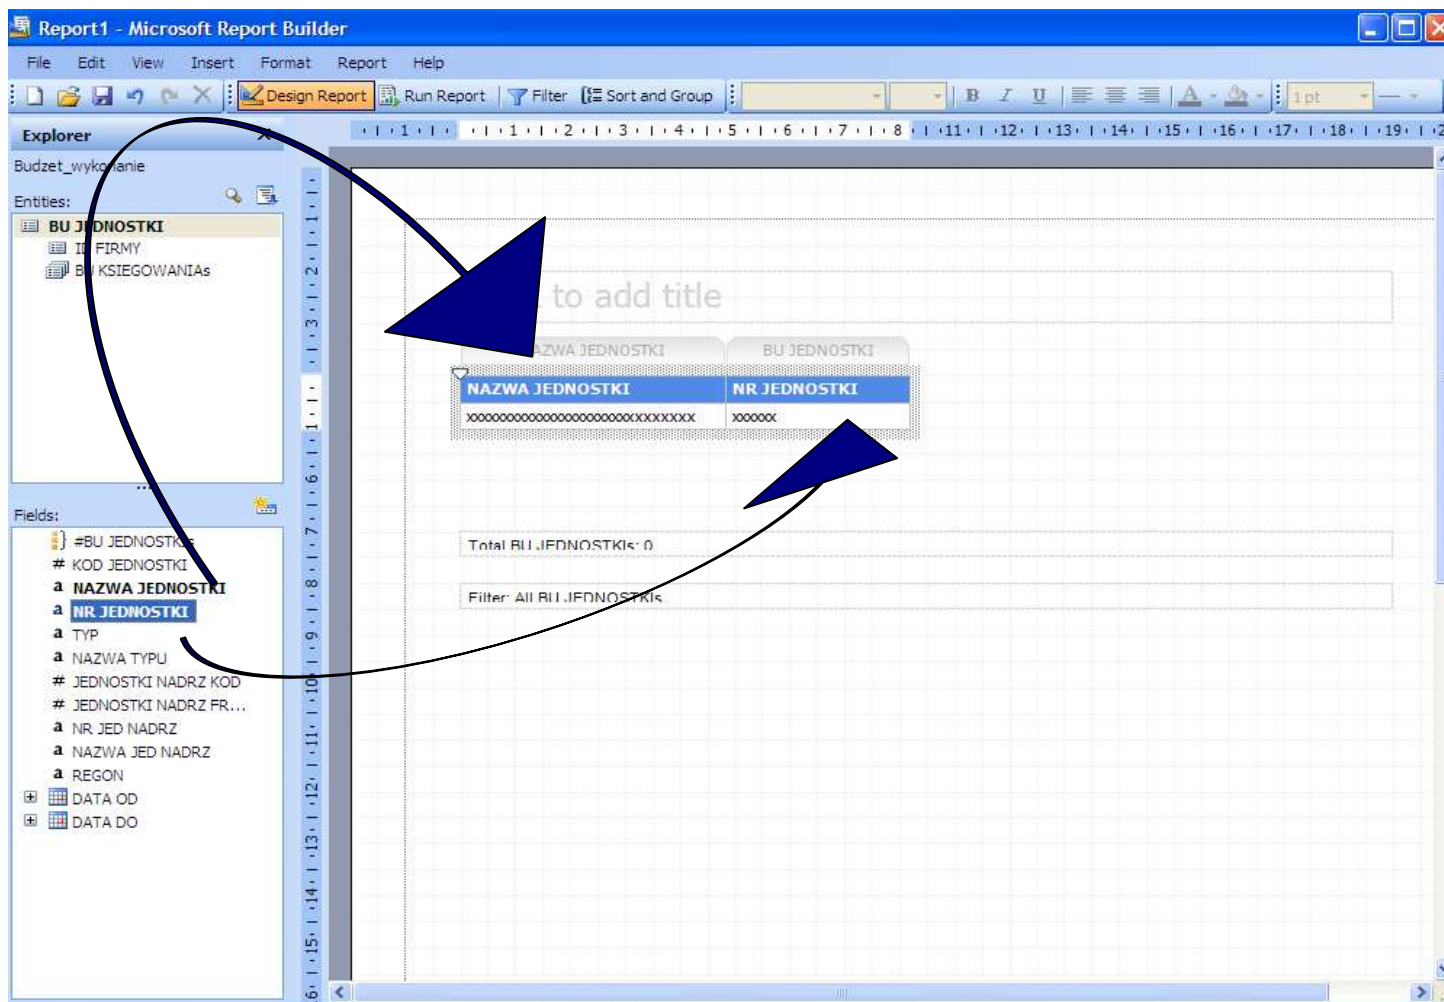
Report1 - Microsoft Report Builder

File Edit View Insert Format Report Help

Design Report Run Report Filter Sort and Group

1 pt

Explorer

Budzet_wyko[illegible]anie

Entities:

BU J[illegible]DNOSTKI
I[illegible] FIRMY
B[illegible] KSIEGOWANIAs

Fields:

#BU JEDNOSTK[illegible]
# KOD JEDNOSTKI
a NAZWA JEDNOSTKI
a NR JEDNOSTKI
a TYP
a NAZWA TYPU
# JEDNOSTKI NADRZ KOD
# JEDNOSTKI NADRZ FR...
a NR JED NADRZ
a NAZWA JED NADRZ
a REGON
DATA OD
DATA DO

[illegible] to add title

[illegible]AZWA JEDNOSTKI | BU JEDNOSTKI

| NAZWA JEDNOSTKI | NR JEDNOSTKI |
|---|---|
| xxxxxxxxxxxxxxxxxxxxxxxxxxXXXXXXX | xxxxxx |

Total BU JEDNOSTKIs: 0

Filter: All BU JEDNOSTKIs